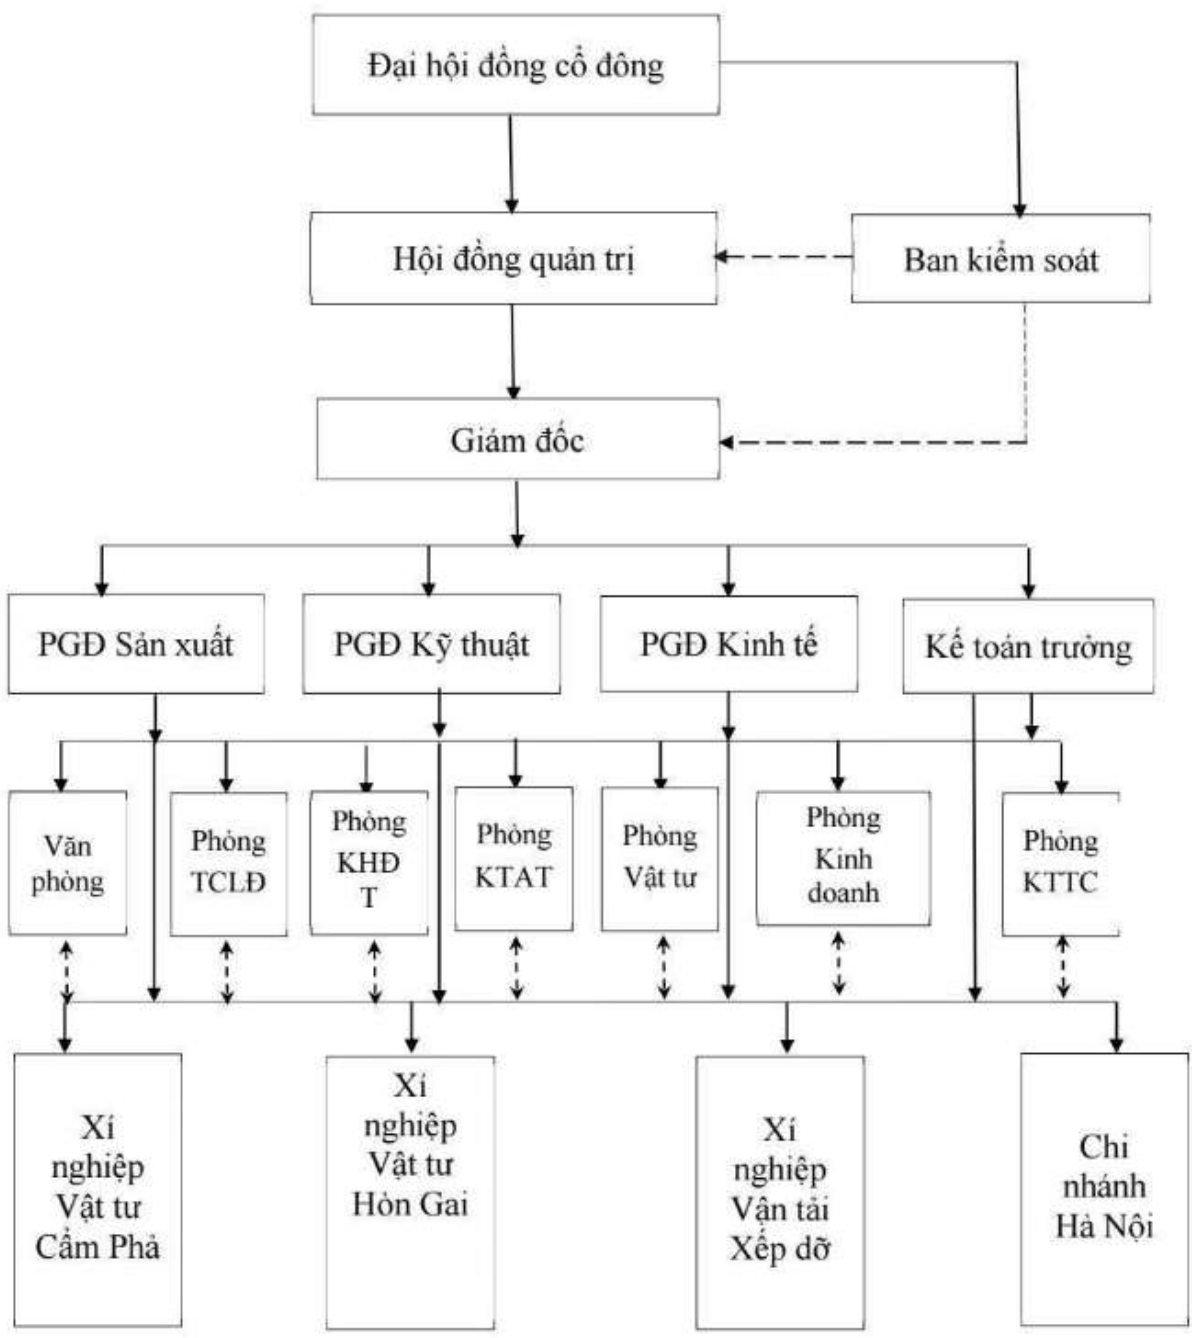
Đại hội đồng cổ đông

Hội đồng quản trị

Ban kiểm soát

Giám đốc

PGĐ Sản xuất

PGĐ Kỹ thuật

PGĐ Kinh tế

Kế toán trưởng

Văn phòng

Phòng TCLĐ

Phòng KHĐ T

Phòng KTAT

Phòng Vật tư

Phòng Kinh doanh

Phòng KTTC

Xí nghiệp Vật tư Cẩm Phả

Xí nghiệp Vật tư Hòn Gai

Xí nghiệp Vận tải Xếp dỡ

Chi nhánh Hà Nội